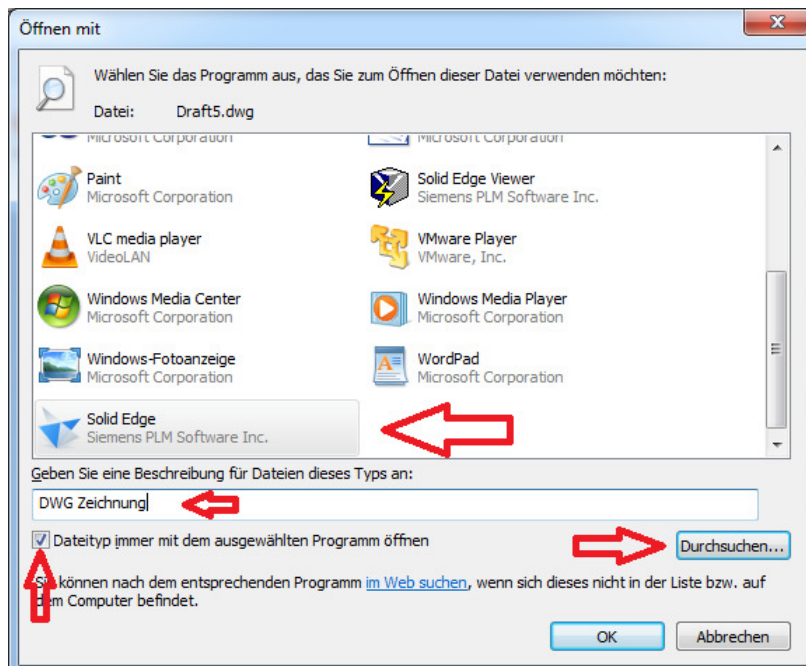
Öffnen mit

Wählen Sie das Programm aus, das Sie zum Öffnen dieser Datei verwenden möchten:

Datei: Draft5.dwg

Microsoft Corporation
Microsoft Corporation

Paint
Microsoft Corporation

Solid Edge Viewer
Siemens PLM Software Inc.

VLC media player
VideoLAN

VMware Player
VMware, Inc.

Windows Media Center
Microsoft Corporation

Windows Media Player
Microsoft Corporation

Windows-Fotoanzeige
Microsoft Corporation

WordPad
Microsoft Corporation

Solid Edge
Siemens PLM Software Inc.

Geben Sie eine Beschreibung für Dateien dieses Typs an:

DWG Zeichnung

Dateityp immer mit dem ausgewählten Programm öffnen

Durchsuchen...

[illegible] können nach dem entsprechenden Programm im Web suchen, wenn sich dieses nicht in der Liste bzw. auf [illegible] Computer befindet.

OK

Abbrechen